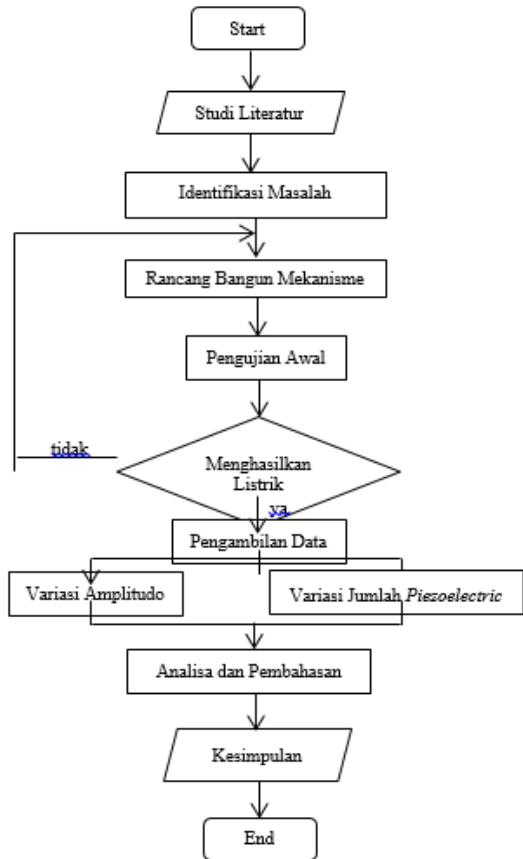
Start

Studi Literatur

Identifikasi Masalah

Rancang Bangun Mekanisme

Pengujian Awal

tidak

Menghasilkan Listrik

ya

Pengambilan Data

Variasi Amplitudo

Variasi Jumlah *Piezoelectric*

Analisa dan Pembahasan

Kesimpulan

End